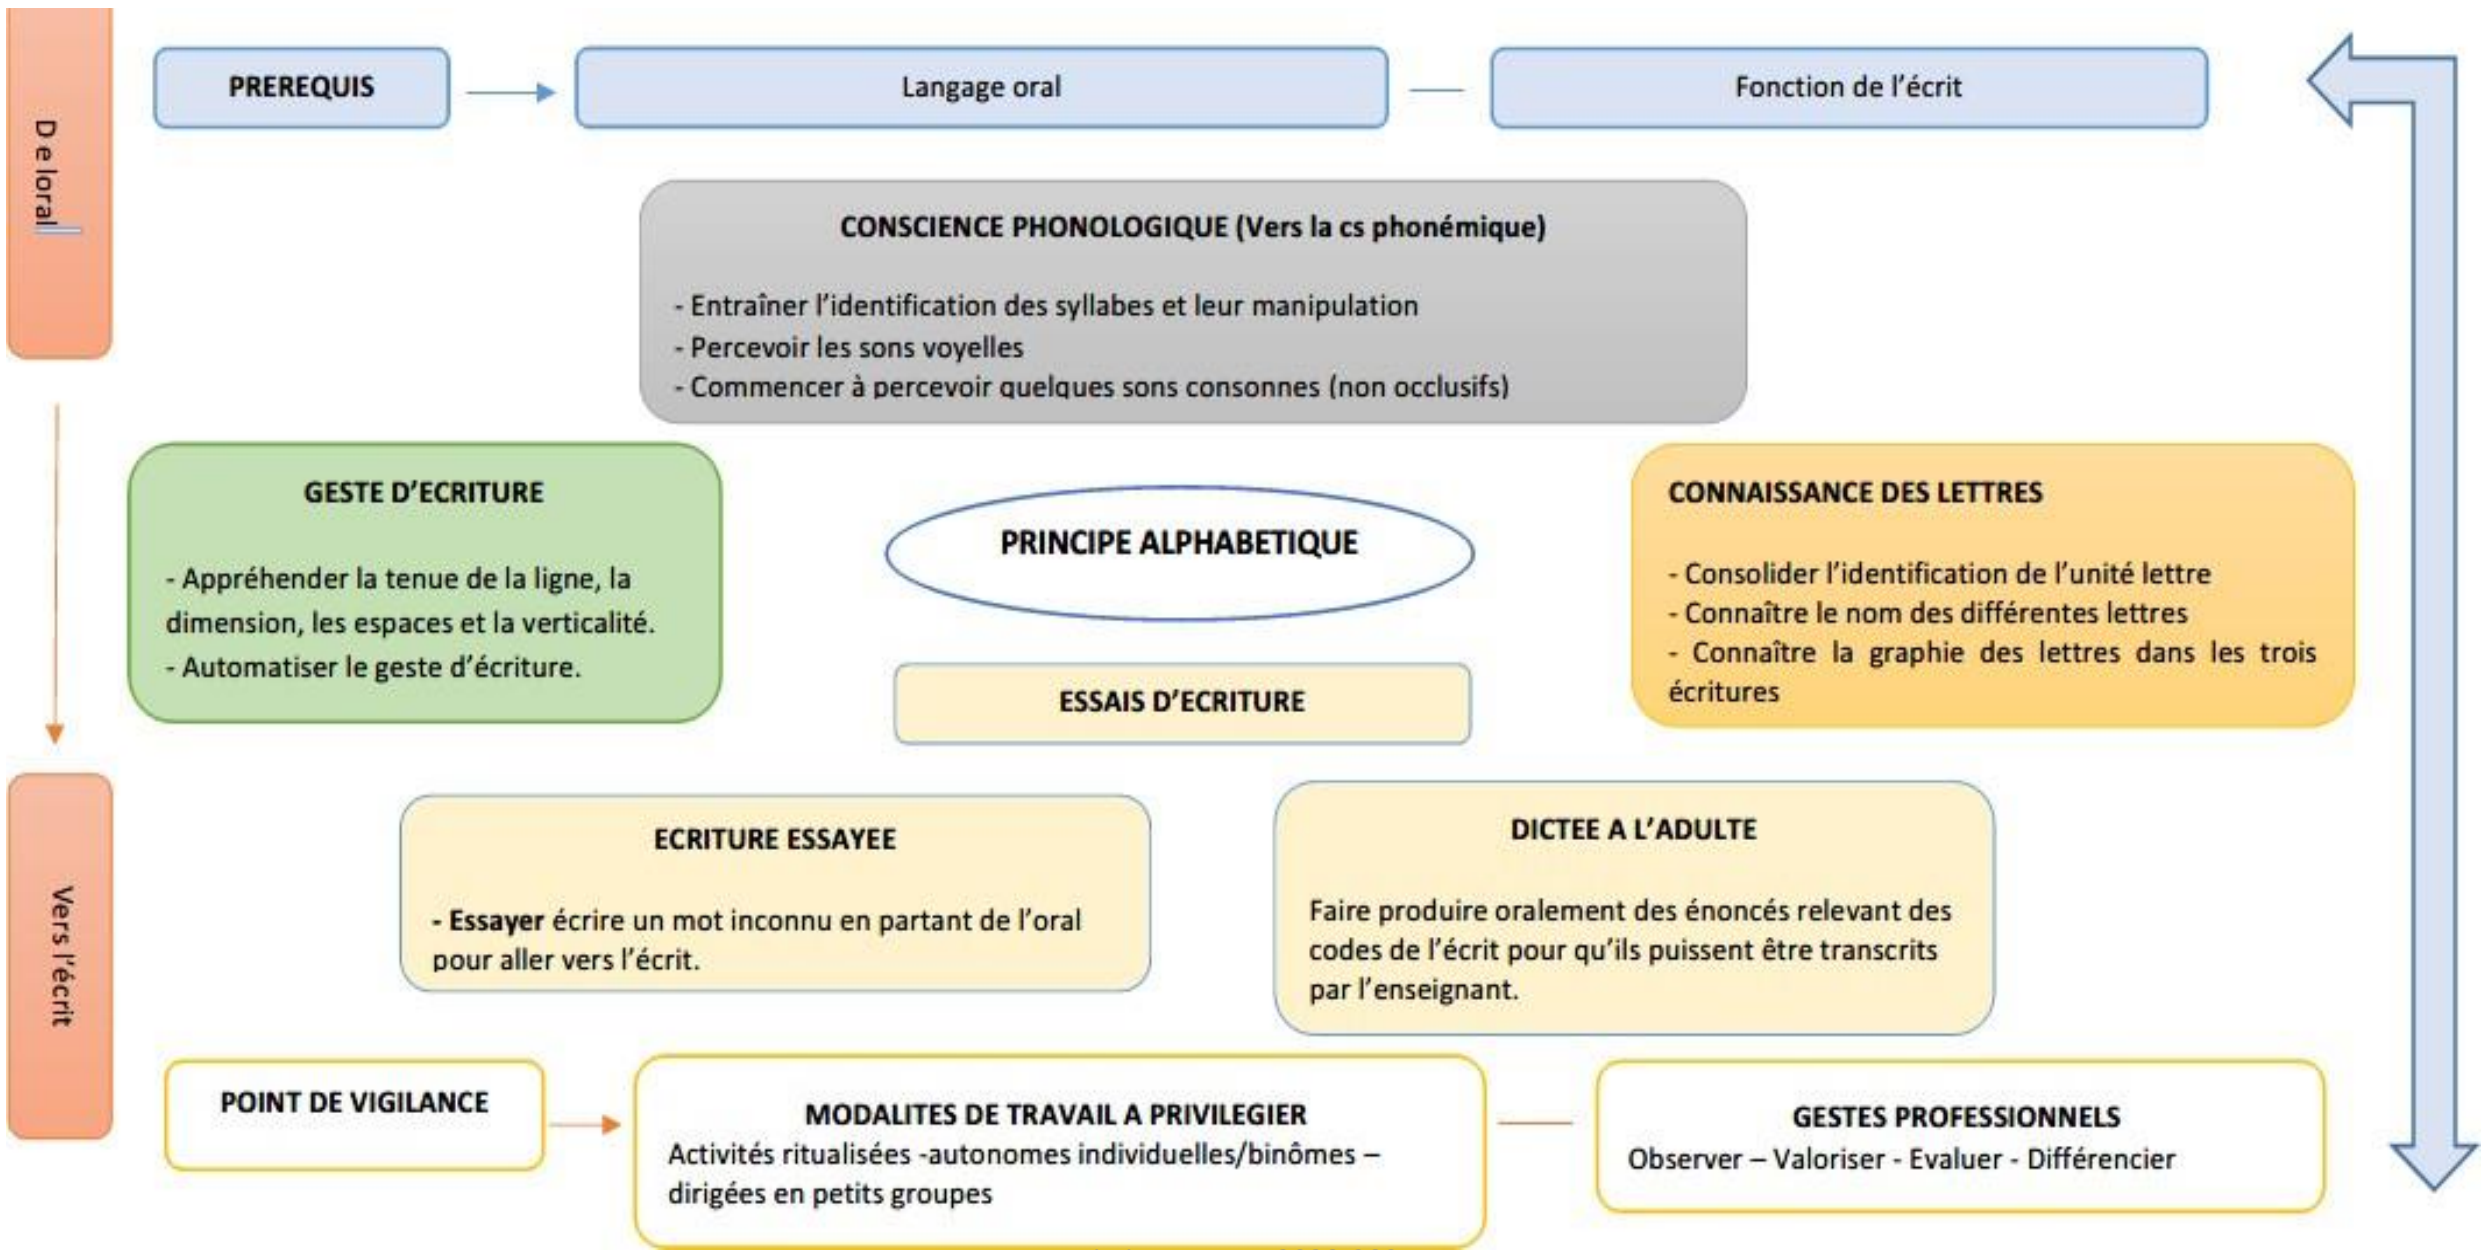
De loral

PREREQUIS

Langage oral

Fonction de l'écrit

CONSCIENCE PHONOLOGIQUE (Vers la cs phonémique)

- Entraîner l'identification des syllabes et leur manipulation
- Percevoir les sons voyelles
- Commencer à percevoir quelques sons consonnes (non occlusifs)

GESTE D'ECRITURE

- Appréhender la tenue de la ligne, la dimension, les espaces et la verticalité.
- Automatiser le geste d'écriture.

PRINCIPE ALPHABETIQUE

ESSAIS D'ECRITURE

CONNAISSANCE DES LETTRES

- Consolider l'identification de l'unité lettre
- Connaître le nom des différentes lettres
- Connaître la graphie des lettres dans les trois écritures

Vers l'écrit

ECRITURE ESSAYEE

- Essayer écrire un mot inconnu en partant de l'oral pour aller vers l'écrit.

DICTEE A L'ADULTE

Faire produire oralement des énoncés relevant des codes de l'écrit pour qu'ils puissent être transcrits par l'enseignant.

POINT DE VIGILANCE

MODALITES DE TRAVAIL A PRIVILEGIER
Activités ritualisées -autonomes individuelles/binômes – dirigées en petits groupes

GESTES PROFESSIONNELS
Observer – Valoriser - Evaluer - Différencier